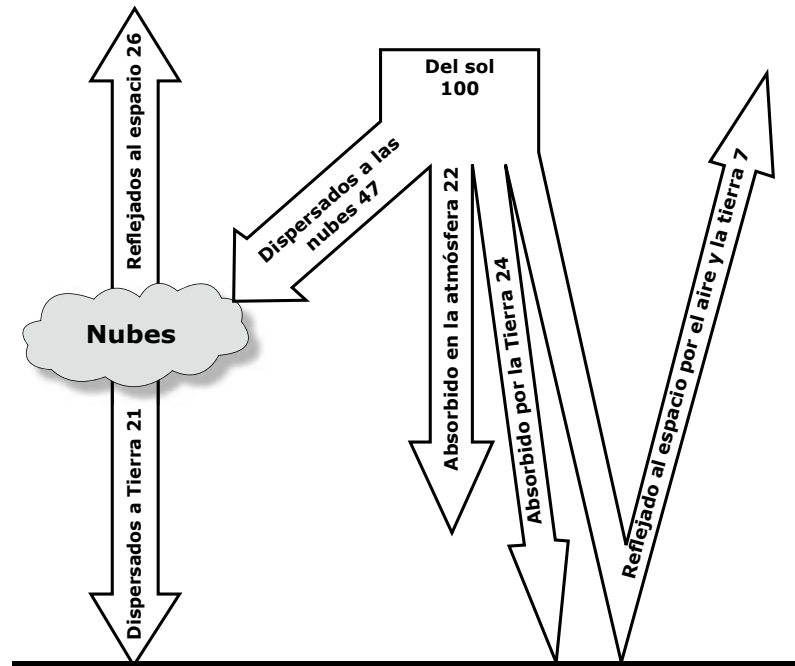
Reflejados al espacio 26

Del sol
100

Dispersados a las nubes 47

Absorbido en la atmósfera 22

Absorbido por la Tierra 24

Reflejado al espacio por el aire y la tierra 7

Nubes

Dispersados a Tierra 21